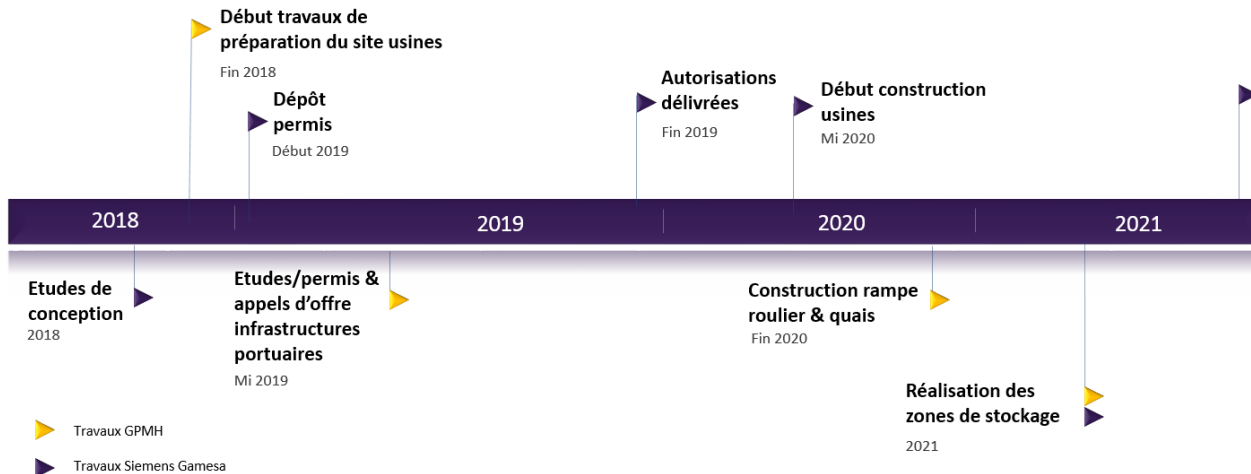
Début travaux de préparation du site usines
Fin 2018

Dépôt permis
Début 2019

Autorisations délivrées
Fin 2019

Début construction usines
Mi 2020

2018

2019

2020

2021

Etudes de conception
2018

Etudes/permis & appels d'offre infrastructures portuaires
Mi 2019

Construction rampe roulier & quais
Fin 2020

Réalisation des zones de stockage
2021

Travaux GPMH
Travaux Siemens Gamesa